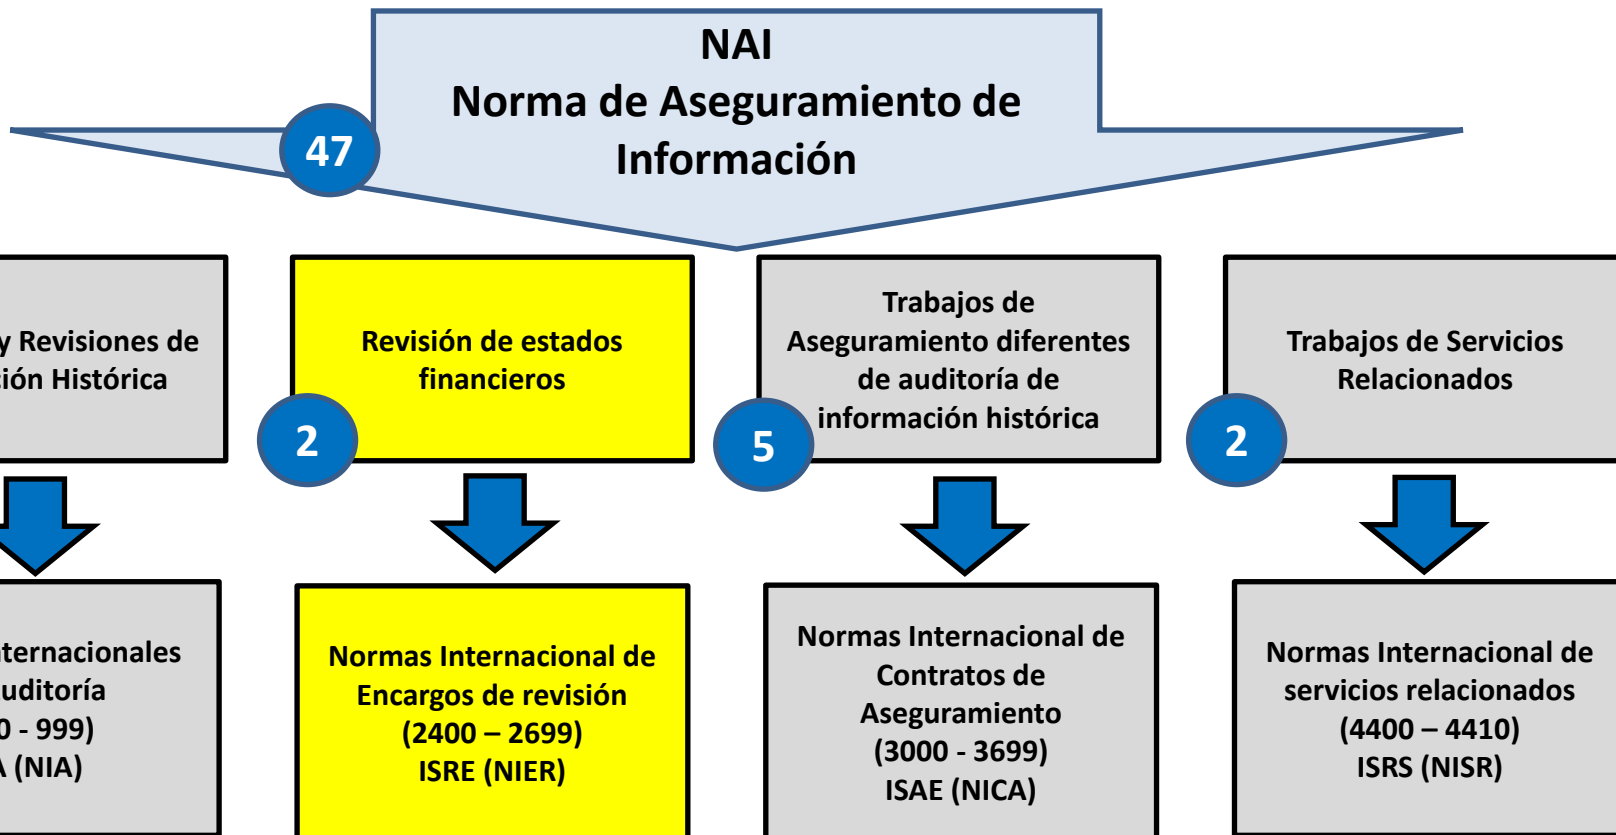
NAI
Norma de Aseguramiento de Información

47

y Revisiones de ión Histórica

Revisión de estados financieros

2

Trabajos de Aseguramiento diferentes de auditoría de información histórica

5

Trabajos de Servicios Relacionados

2

ternacionales uditoría
0 - 999)
A (NIA)

Normas Internacional de Encargos de revisión
(2400 – 2699)
ISRE (NIER)

Normas Internacional de Contratos de Aseguramiento
(3000 - 3699)
ISAE (NICA)

Normas Internacional de servicios relacionados
(4400 – 4410)
ISRS (NISR)